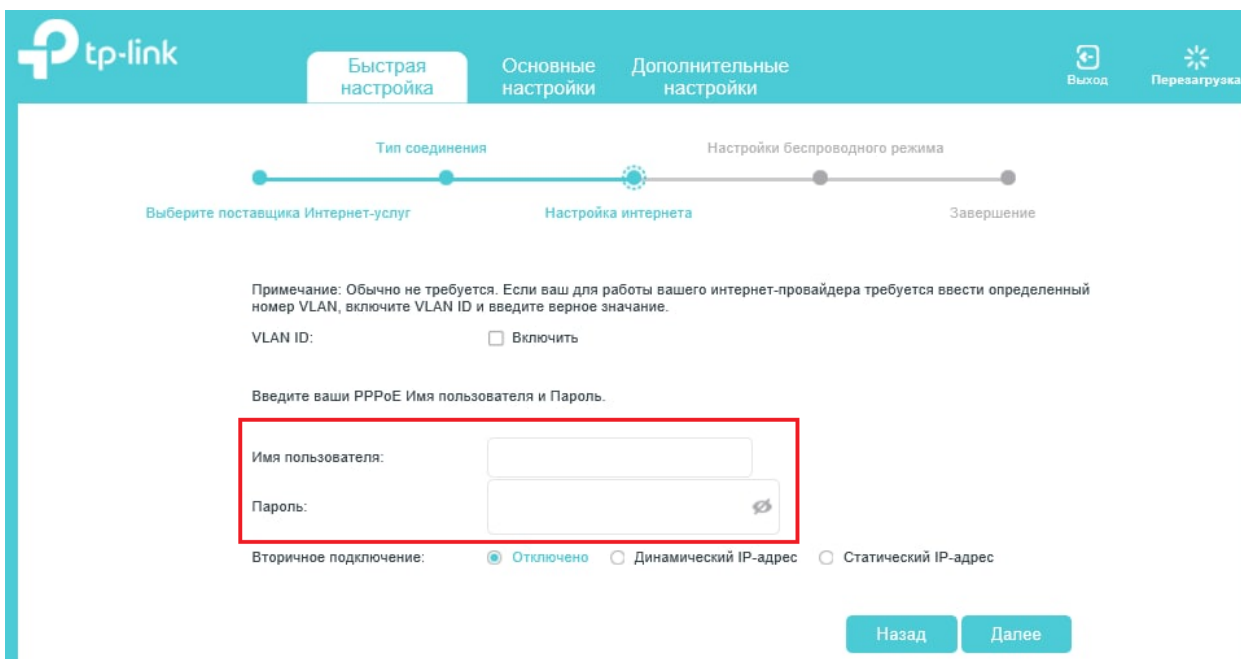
tp-link

Быстрая настройка

Основные настройки

Дополнительные настройки

Выход

Перезагрузка

Тип соединения

Настройки беспроводного режима

Выберите поставщика Интернет-услуг

Настройка интернета

Завершение

Примечание: Обычно не требуется. Если ваш для работы вашего интернет-провайдера требуется ввести определенный номер VLAN, включите VLAN ID и введите верное значение.

VLAN ID: Включить

Введите ваши PPPoE Имя пользователя и Пароль.

Имя пользователя:

Пароль:

Вторичное подключение: Отключено Динамический IP-адрес Статический IP-адрес

Назад

Далее